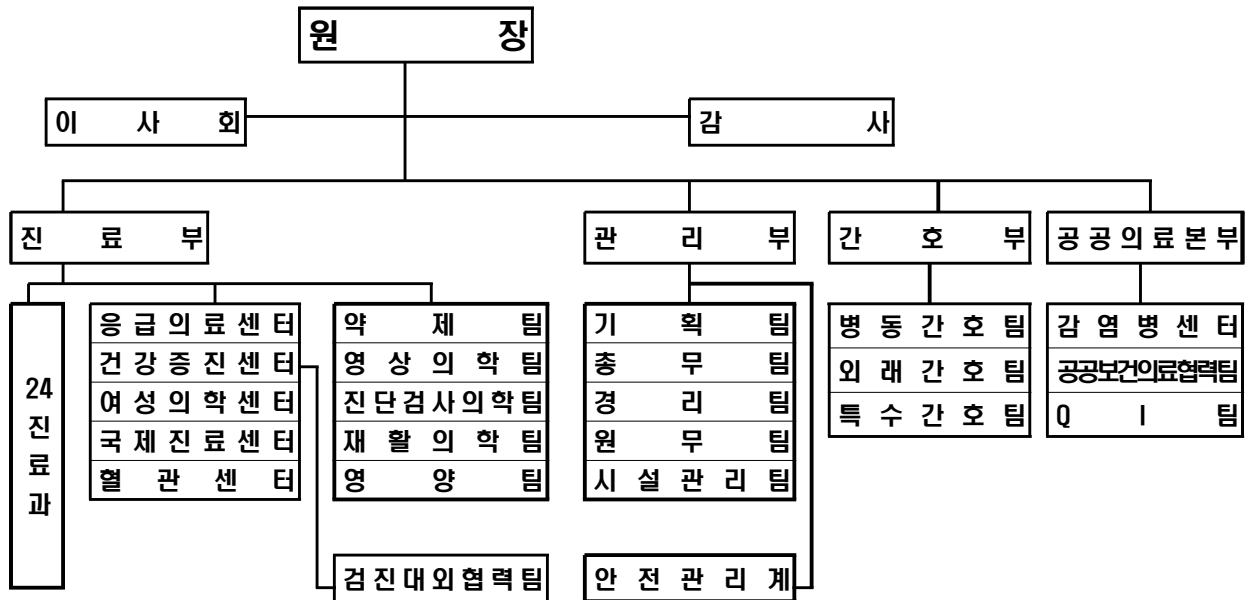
원장

이사회

감사

진료부

관리부

간호부

공공의료본부

24진료과

응급의료센터
건강증진센터
여성의학센터
국제진료센터
혈관센터

약제팀
영상의학팀
진단검사의학팀
재활의학팀
영양팀

검진대외협력팀

기획팀
총무팀
경리팀
원무팀
시설관리팀

안전관리계

병동간호팀
외래간호팀
특수간호팀

감염병센터
공공보건의료협력팀
QI팀